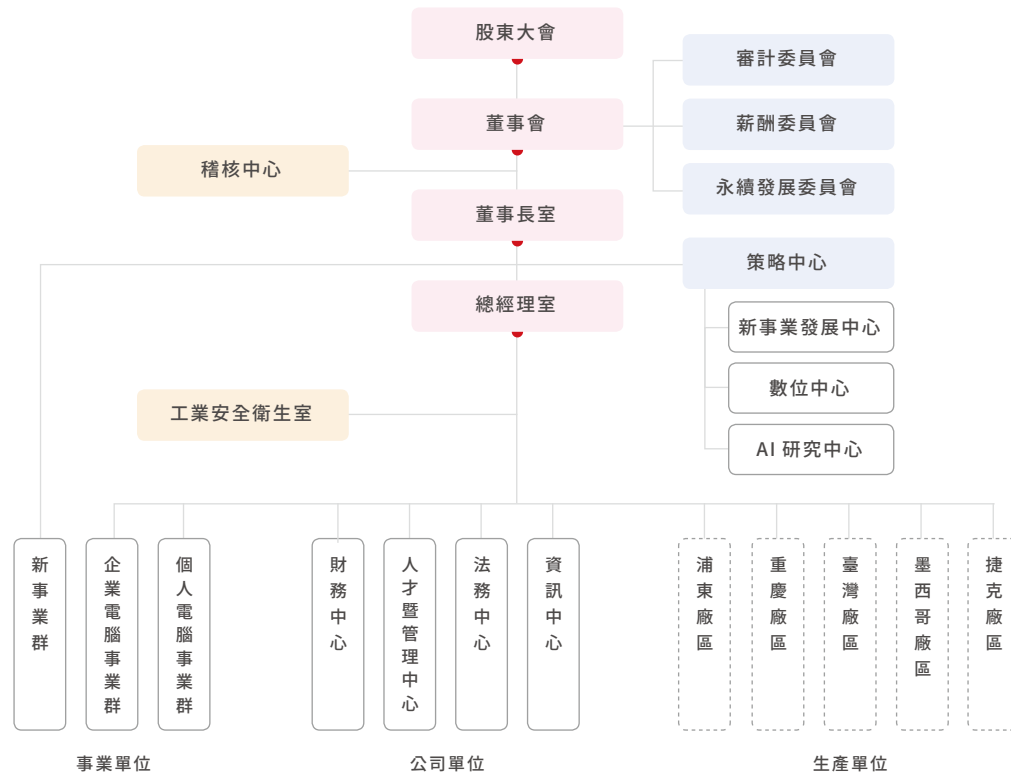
股東大會

審計委員會

董事會

薪酬委員會

稽核中心

永續發展委員會

董事長室

策略中心

總經理室

新事業發展中心

數位中心

工業安全衛生室

AI 研究中心

新事業群

企業電腦事業群

個人電腦事業群

財務中心

人才暨管理中心

法務中心

資訊中心

浦東廠區

重慶廠區

臺灣廠區

墨西哥廠區

捷克廠區

事業單位

公司單位

生產單位